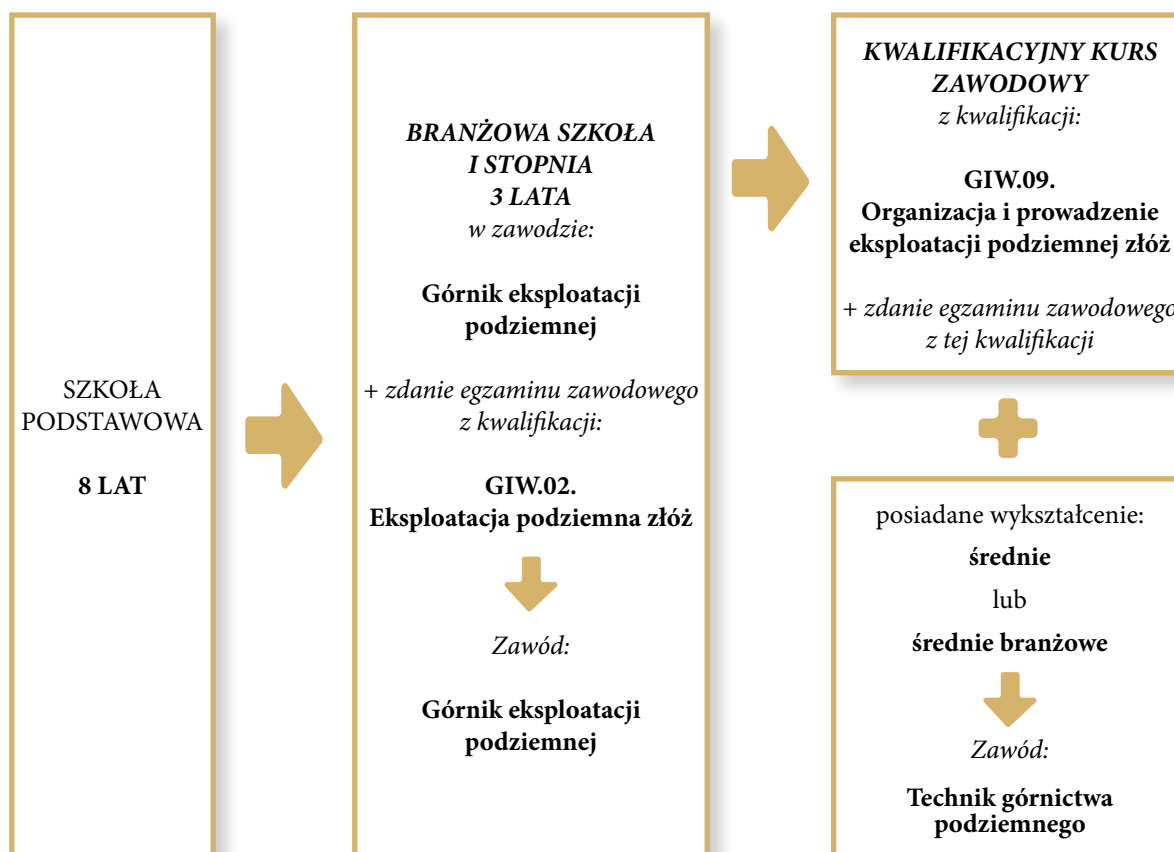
SZKOŁA PODSTAWOWA

8 LAT

BRANŻOWA SZKOŁA I STOPNIA 3 LATA
w zawodzie:

Górnik eksploatacji podziemnej

+ zdanie egzaminu zawodowego z kwalifikacji:

GIW.02. Eksploatacja podziemna złóż

Zawód:

Górnik eksploatacji podziemnej

KWALIFIKACYJNY KURS ZAWODOWY
z kwalifikacji:

GIW.09. Organizacja i prowadzenie eksploatacji podziemnej złóż

+ zdanie egzaminu zawodowego z tej kwalifikacji

posiadane wykształcenie:

średnie

lub

średnie branżowe

Zawód:

Technik górnictwa podziemnego